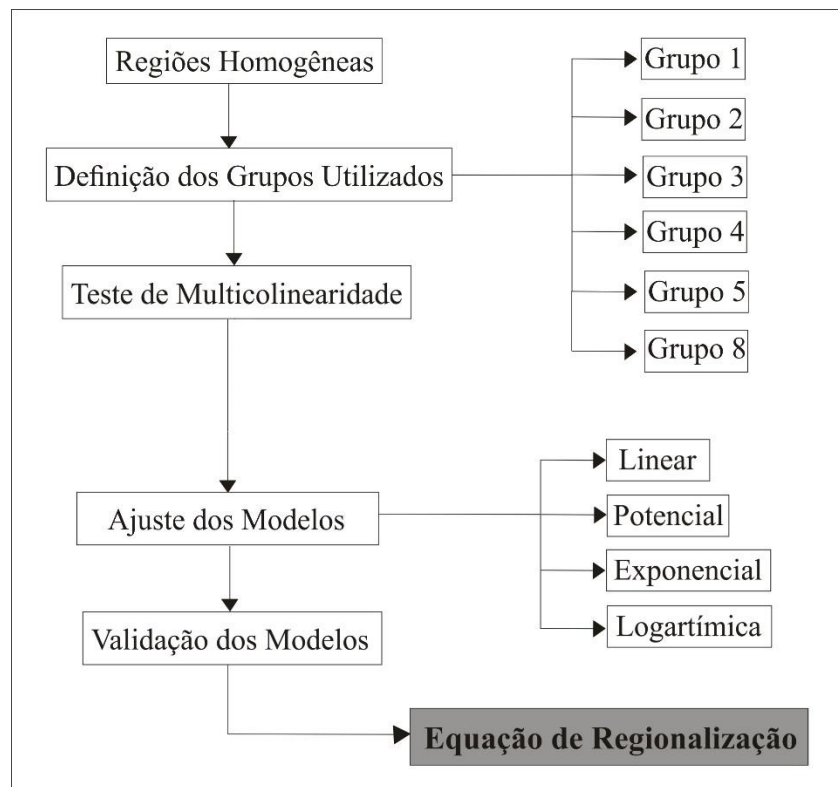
Regiões Homogêneas

Definição dos Grupos Utilizados

Grupo 1
Grupo 2
Grupo 3
Grupo 4
Grupo 5
Grupo 8

Teste de Multicolinearidade

Ajuste dos Modelos

Linear
Potencial
Exponencial
Logartímica

Validação dos Modelos

Equação de Regionalização